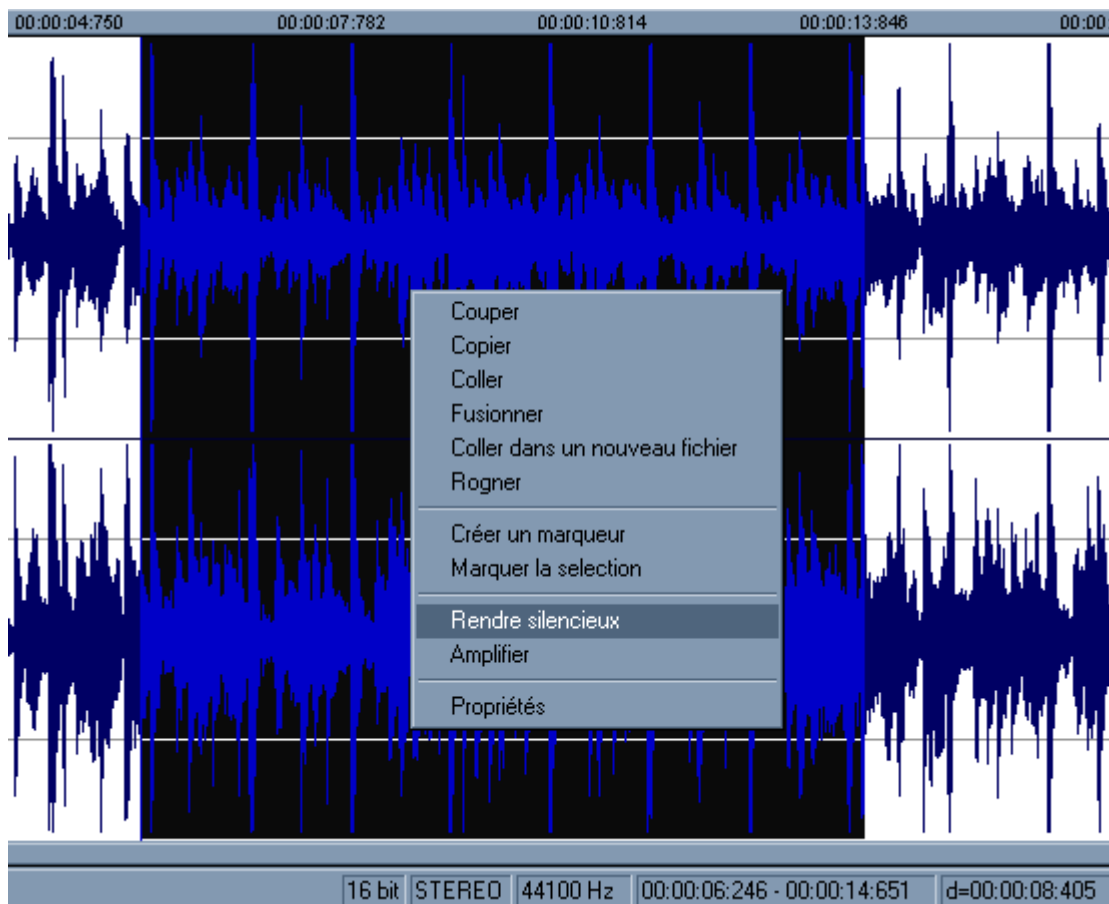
00:00:04:750 00:00:07:782 00:00:10:814 00:00:13:846 00:00

Couper
Copier
Coller
Fusionner
Coller dans un nouveau fichier
Rogner

Créer un marqueur
Marquer la selection

Rendre silencieux
Amplifier

Propriétés

16 bit | STEREO | 44100 Hz | 00:00:06:246 - 00:00:14:651 | d=00:00:08:405